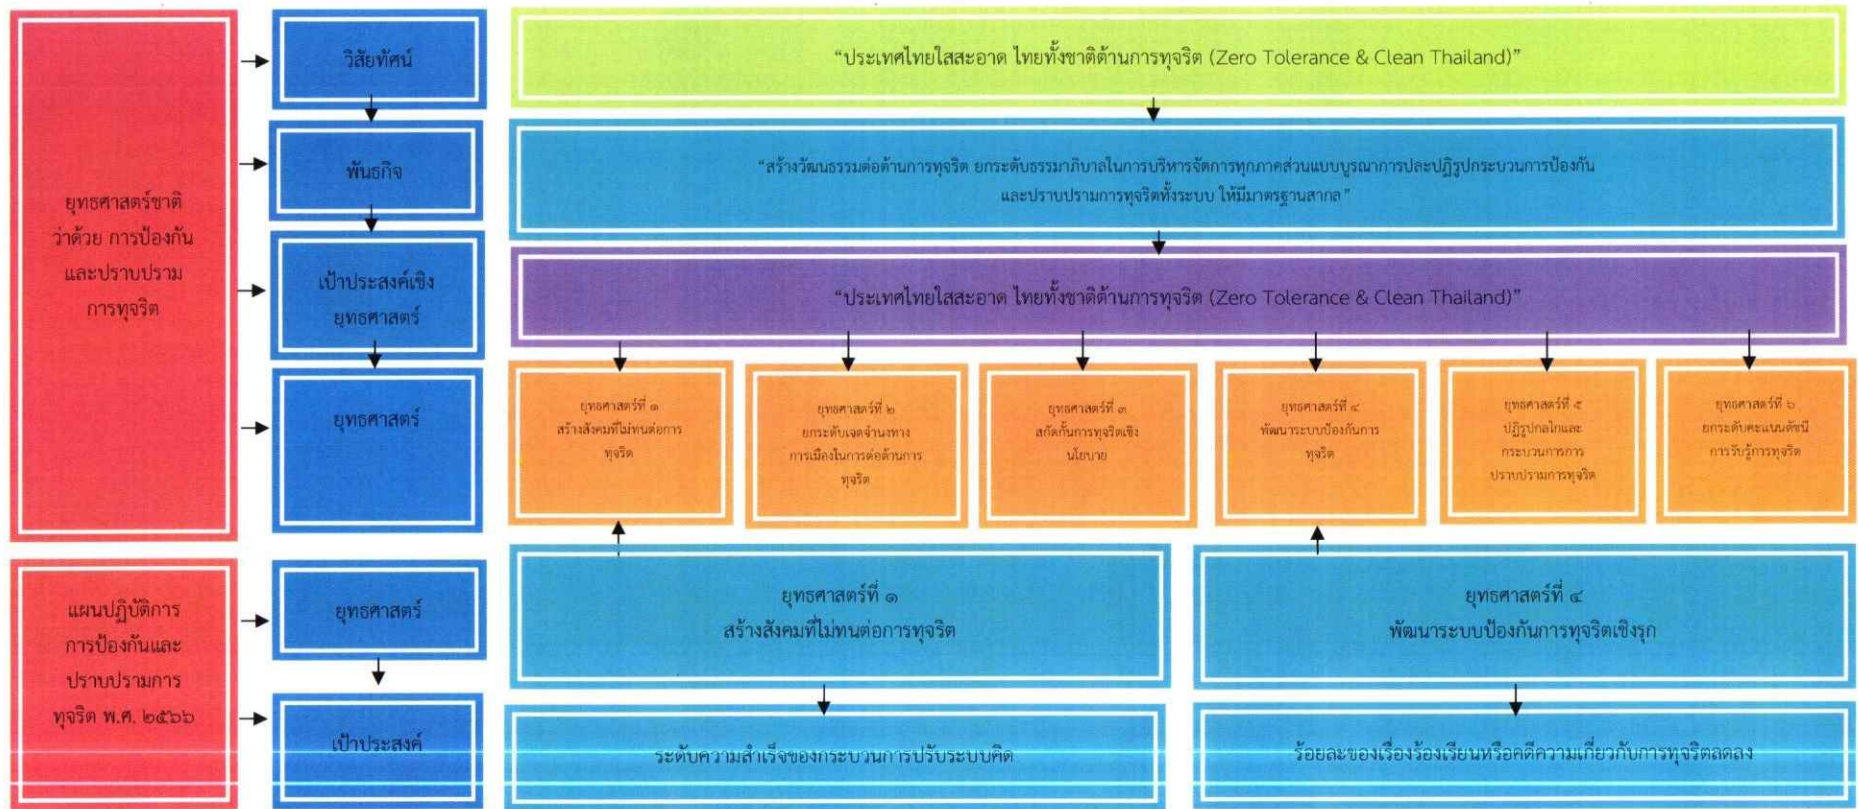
ยุทธศาสตร์ชาติ ว่าด้วย การป้องกันและปราบปรามการทุจริต

วิสัยทัศน์

“ประเทศไทยใสสะอาด ไทยทั้งชาติต้านการทุจริต (Zero Tolerance & Clean Thailand)”

พันธกิจ

“สร้างวัฒนธรรมต่อต้านการทุจริต ยกระดับธรรมาภิบาลในการบริหารจัดการทุกภาคส่วนแบบบูรณาการปละปฏิรูปกระบวนการป้องกันและปราบปรามการทุจริตทั้งระบบ ให้มีมาตรฐานสากล”

เป้าประสงค์เชิงยุทธศาสตร์

“ประเทศไทยใสสะอาด ไทยทั้งชาติต้านการทุจริต (Zero Tolerance & Clean Thailand)”

ยุทธศาสตร์

ยุทธศาสตร์ที่ ๑ สร้างสังคมที่ไม่ทนต่อการทุจริต

ยุทธศาสตร์ที่ ๒ ยกระดับเจตจำนงทางการเมืองในการต่อต้านการทุจริต

ยุทธศาสตร์ที่ ๓ สกัดกั้นการทุจริตเชิงนโยบาย

ยุทธศาสตร์ที่ ๔ พัฒนาระบบป้องกันการทุจริต

ยุทธศาสตร์ที่ ๕ ปฏิรูปกลไกและกระบวนการการปราบปรามการทุจริต

ยุทธศาสตร์ที่ ๖ ยกระดับคะแนนดัชนีการรับรู้การทุจริต

แผนปฏิบัติการ การป้องกันและปราบปรามการทุจริต พ.ศ. ๒๕๖๖

ยุทธศาสตร์

ยุทธศาสตร์ที่ ๑ สร้างสังคมที่ไม่ทนต่อการทุจริต

ยุทธศาสตร์ที่ ๔ พัฒนาระบบป้องกันการทุจริตเชิงรุก

เป้าประสงค์

ระดับความสำเร็จของกระบวนการปรับระบบคิด

ร้อยละของเรื่องร้องเรียนหรือคดีความเกี่ยวกับการทุจริตลดลง